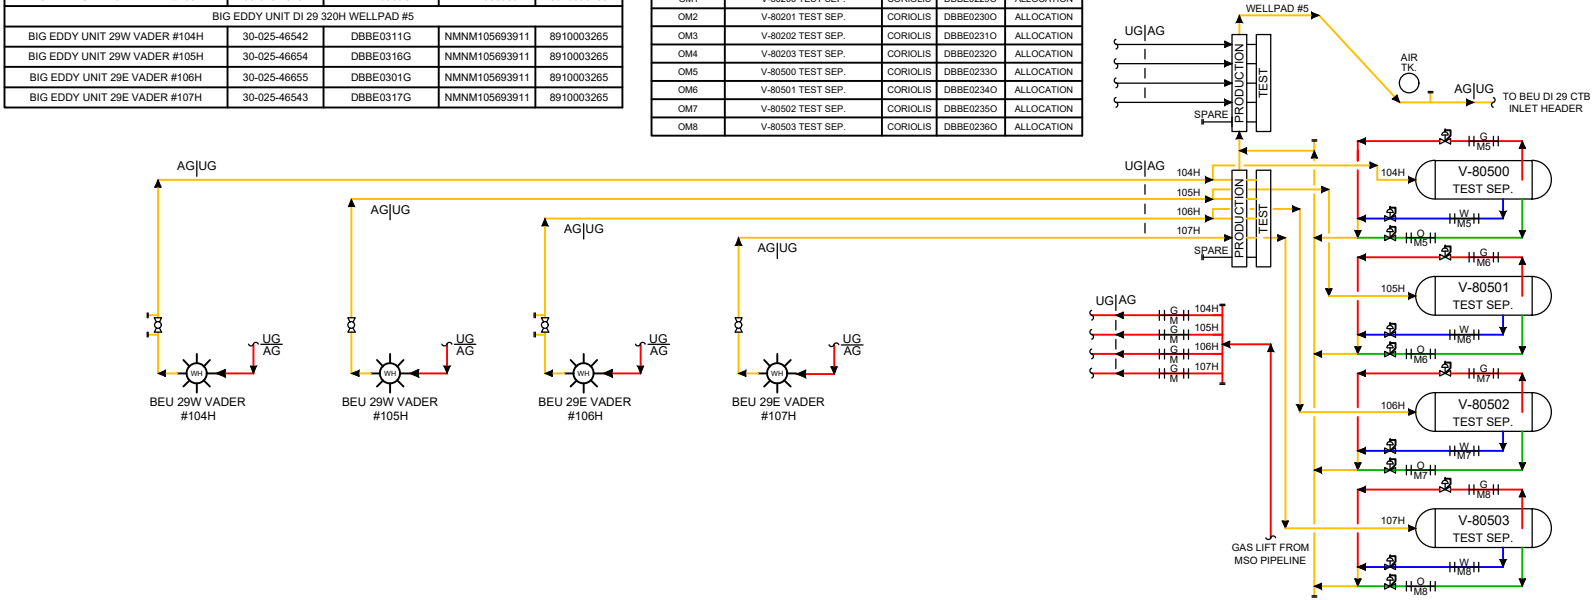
| BIG EDDY UNIT DI 29 320H WELLPAD #5 | | | | |
|---|---|---|---|---|
| BIG EDDY UNIT 29W VADER #104H | 30-025-46542 | DBBE0311G | NMNM105693911 | 8910003265 |
| BIG EDDY UNIT 29W VADER #105H | 30-025-46654 | DBBE0316G | NMNM105693911 | 8910003265 |
| BIG EDDY UNIT 29E VADER #106H | 30-025-46655 | DBBE0301G | NMNM105693911 | 8910003265 |
| BIG EDDY UNIT 29E VADER #107H | 30-025-46543 | DBBE0317G | NMNM105693911 | 8910003265 |

| OM1 | V-80200 TEST SEP. | CORIOLIS | DBBE0229O | ALLOCATION |
|---|---|---|---|---|
| OM2 | V-80201 TEST SEP. | CORIOLIS | DBBE0230O | ALLOCATION |
| OM3 | V-80202 TEST SEP. | CORIOLIS | DBBE0231O | ALLOCATION |
| OM4 | V-80203 TEST SEP. | CORIOLIS | DBBE0232O | ALLOCATION |
| OM5 | V-80500 TEST SEP. | CORIOLIS | DBBE0233O | ALLOCATION |
| OM6 | V-80501 TEST SEP. | CORIOLIS | DBBE0234O | ALLOCATION |
| OM7 | V-80502 TEST SEP. | CORIOLIS | DBBE0235O | ALLOCATION |
| OM8 | V-80503 TEST SEP. | CORIOLIS | DBBE0236O | ALLOCATION |

WELLPAD #5
UG|AG
PRODUCTION
TEST
SPARE
AIR TK.
AG|UG
TO BEU DI 29 CTB INLET HEADER

AG|UG
AG|UG
AG|UG
AG|UG
UG|AG
104H
105H
106H
107H
PRODUCTION
TEST
SPARE

G M5
104H
V-80500 TEST SEP.
W M5
O M5
G M6
105H
V-80501 TEST SEP.
W M6
O M6
G M7
106H
V-80502 TEST SEP.
W M7
O M7
G M8
107H
V-80503 TEST SEP.
W M8
O M8

UG|AG
G M 104H
G M 105H
G M 106H
G M 107H
GAS LIFT FROM MSO PIPELINE

WH
UG AG
BEU 29W VADER #104H
WH
UG AG
BEU 29W VADER #105H
WH
UG AG
BEU 29E VADER #106H
WH
UG AG
BEU 29E VADER #107H